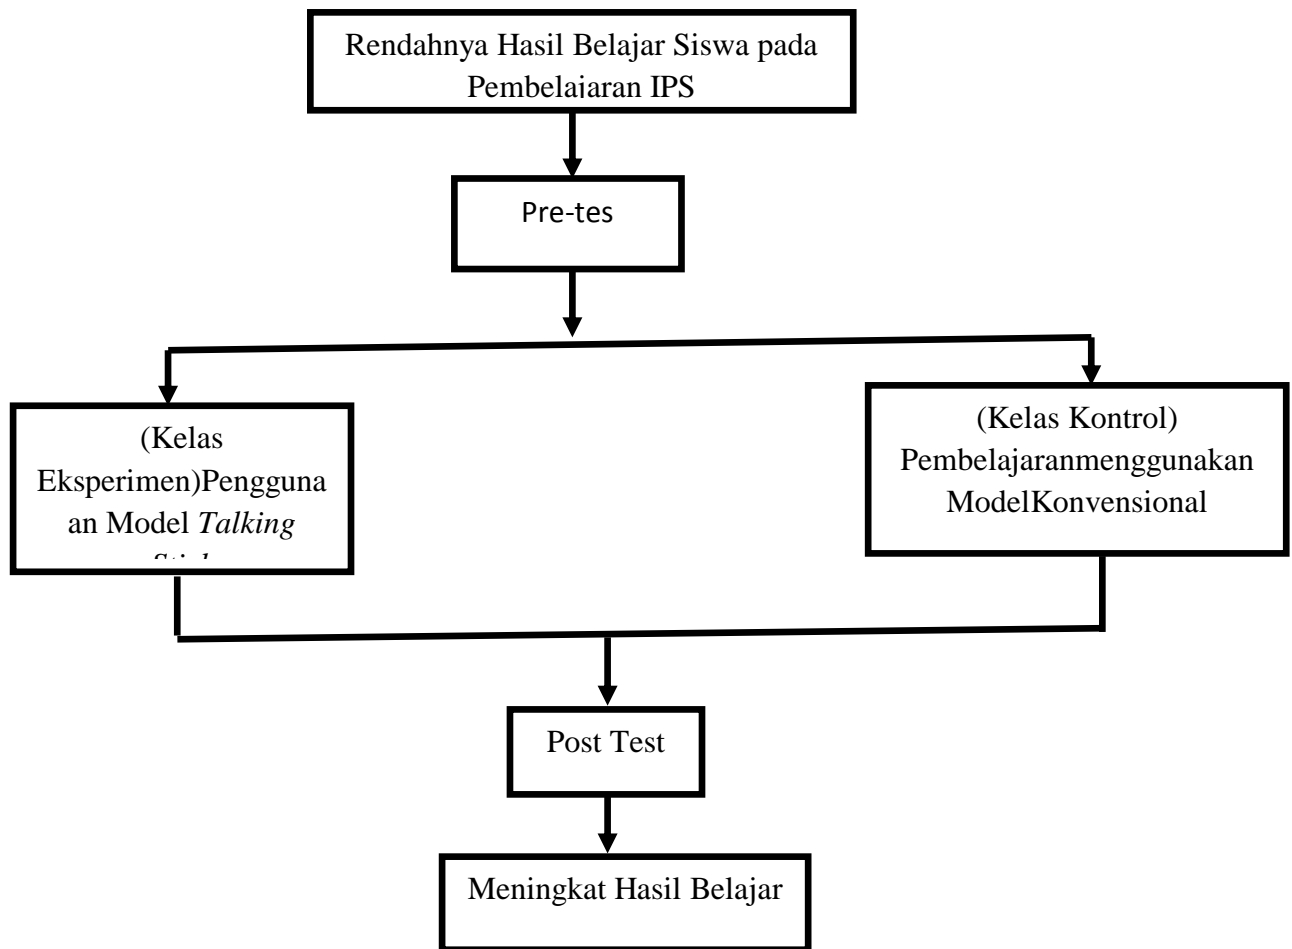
Rendahnya Hasil Belajar Siswa pada Pembelajaran IPS

Pre-tes

(Kelas Eksperimen)Penggunaan Model *Talking* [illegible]

(Kelas Kontrol) Pembelajaranmenggunakan ModelKonvensional

Post Test

Meningkat Hasil Belajar